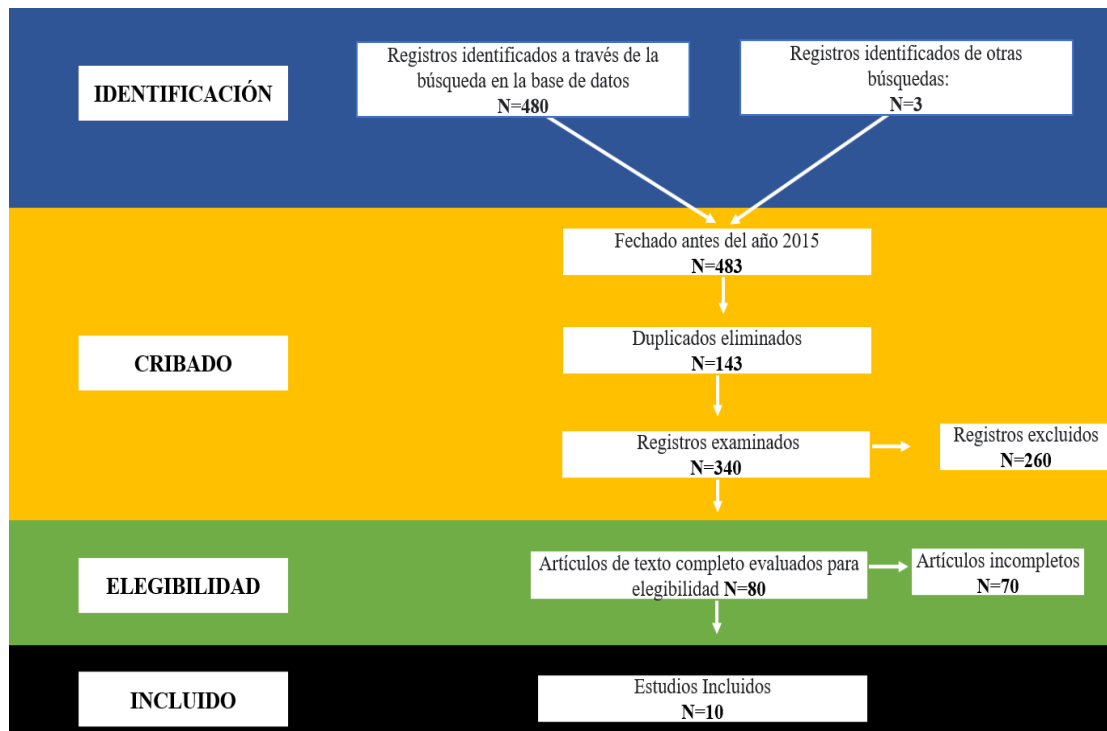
IDENTIFICACIÓN

Registros identificados a través de la búsqueda en la base de datos
N=480

Registros identificados de otras búsquedas:
N=3

CRIBADO

Fechado antes del año 2015
N=483

Duplicados eliminados
N=143

Registros examinados
N=340

Registros excluidos
N=260

ELEGIBILIDAD

Artículos de texto completo evaluados para elegibilidad N=80

Artículos incompletos
N=70

INCLUIDO

Estudios Incluidos
N=10